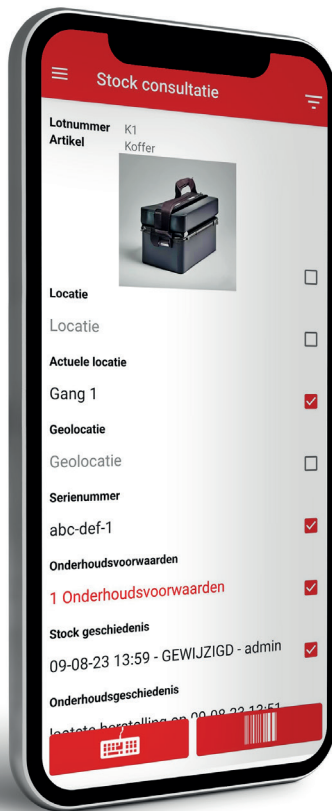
Stock consultatie

Lotnummer K1
Artikel Koffer

Locatie

Locatie

Actuele locatie

Gang 1

Geolocatie

Geolocatie

Serienummer

abc-def-1

Onderhoudsvoorwaarden

1 Onderhoudsvoorwaarden

Stock geschiedenis

09-08-23 13:59 - GEWIJZIGD - admin

Onderhoudsgeschiedenis

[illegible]